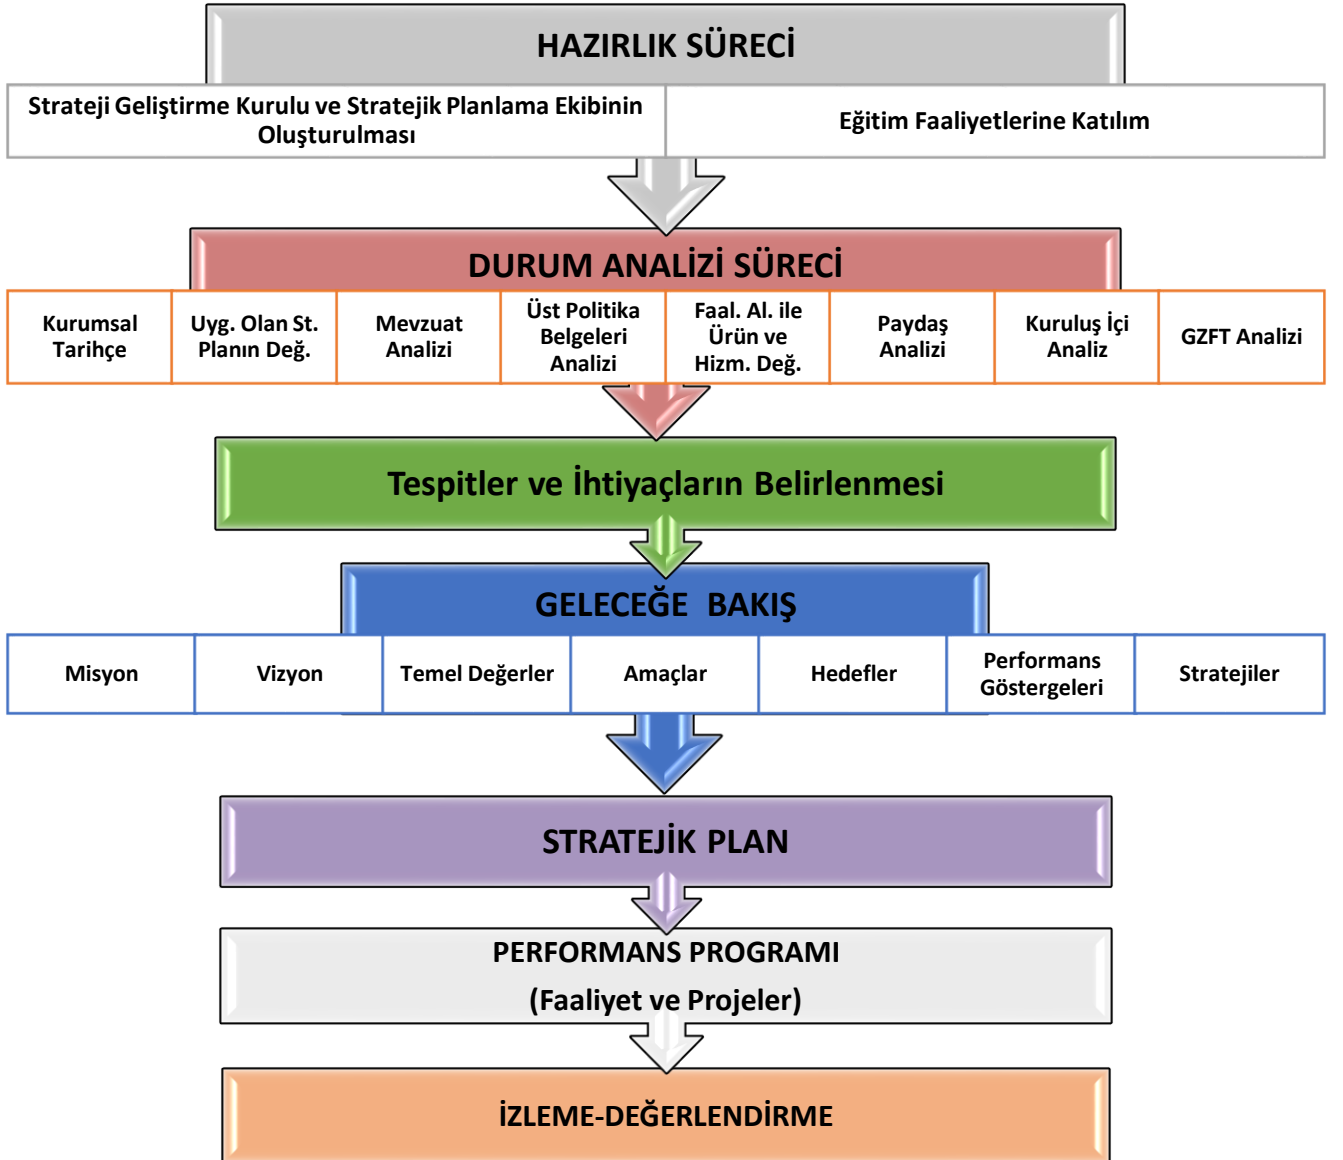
HAZIRLIK SÜRECİ

Strateji Geliştirme Kurulu ve Stratejik Planlama Ekibinin Oluşturulması

Eğitim Faaliyetlerine Katılım

DURUM ANALİZİ SÜRECİ

| Kurumsal Tarihçe | Uyg. Olan St. Planın Değ. | Mevzuat Analizi | Üst Politika Belgeleri Analizi | Faal. Al. ile Ürün ve Hizm. Değ. | Paydaş Analizi | Kuruluş İçi Analiz | GZFT Analizi |
|---|---|---|---|---|---|---|---|

Tespitler ve İhtiyaçların Belirlenmesi

GELECEĞE BAKIŞ

| Misyon | Vizyon | Temel Değerler | Amaçlar | Hedefler | Performans Göstergeleri | Stratejiler |
|---|---|---|---|---|---|---|

STRATEJİK PLAN

PERFORMANS PROGRAMI
(Faaliyet ve Projeler)

İZLEME-DEĞERLENDİRME